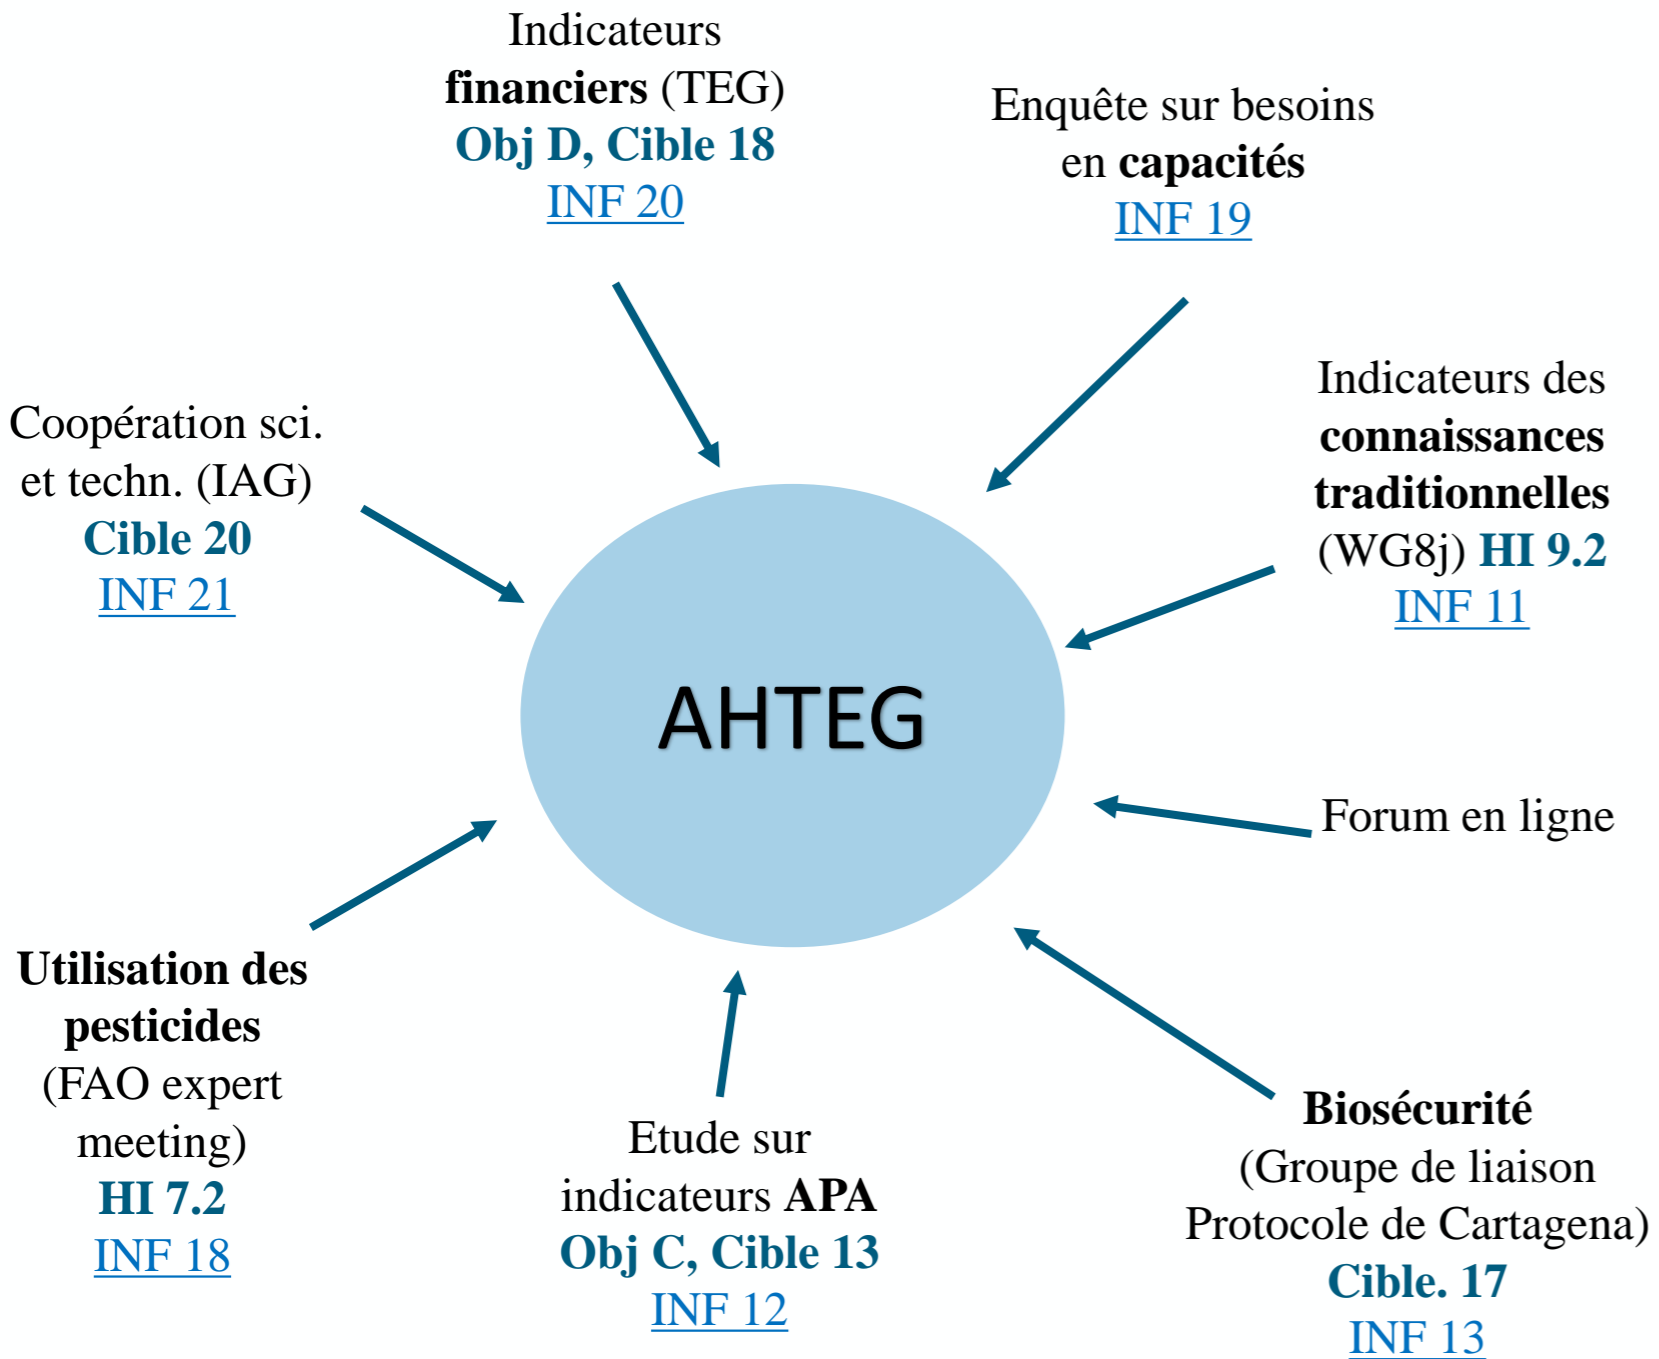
Indicateurs financiers (TEG)
Obj D, Cible 18
INF 20

Enquête sur besoins en capacités
INF 19

Coopération sci. et techn. (IAG)
Cible 20
INF 21

Indicateurs des connaissances traditionnelles (WG8j) HI 9.2
INF 11

AHTEG

Forum en ligne

Utilisation des pesticides (FAO expert meeting)
HI 7.2
INF 18

Etude sur indicateurs APA
Obj C, Cible 13
INF 12

Biosécurité (Groupe de liaison Protocole de Cartagena)
Cible. 17
INF 13